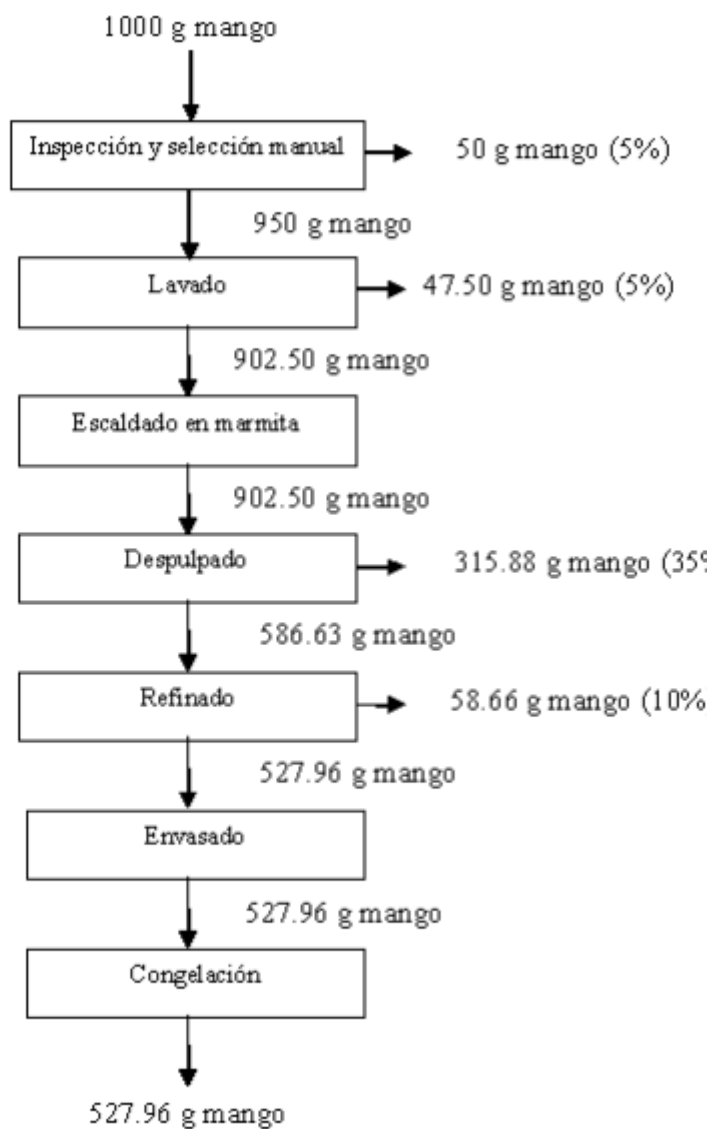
1000 g mango

Inspección y selección manual

50 g mango (5%)

950 g mango

Lavado

47.50 g mango (5%)

902.50 g mango

Escaldado en marmita

902.50 g mango

Despulpado

315.88 g mango (35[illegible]

586.63 g mango

Refinado

58.66 g mango (10%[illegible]

527.96 g mango

Envasado

527.96 g mango

Congelación

527.96 g mango